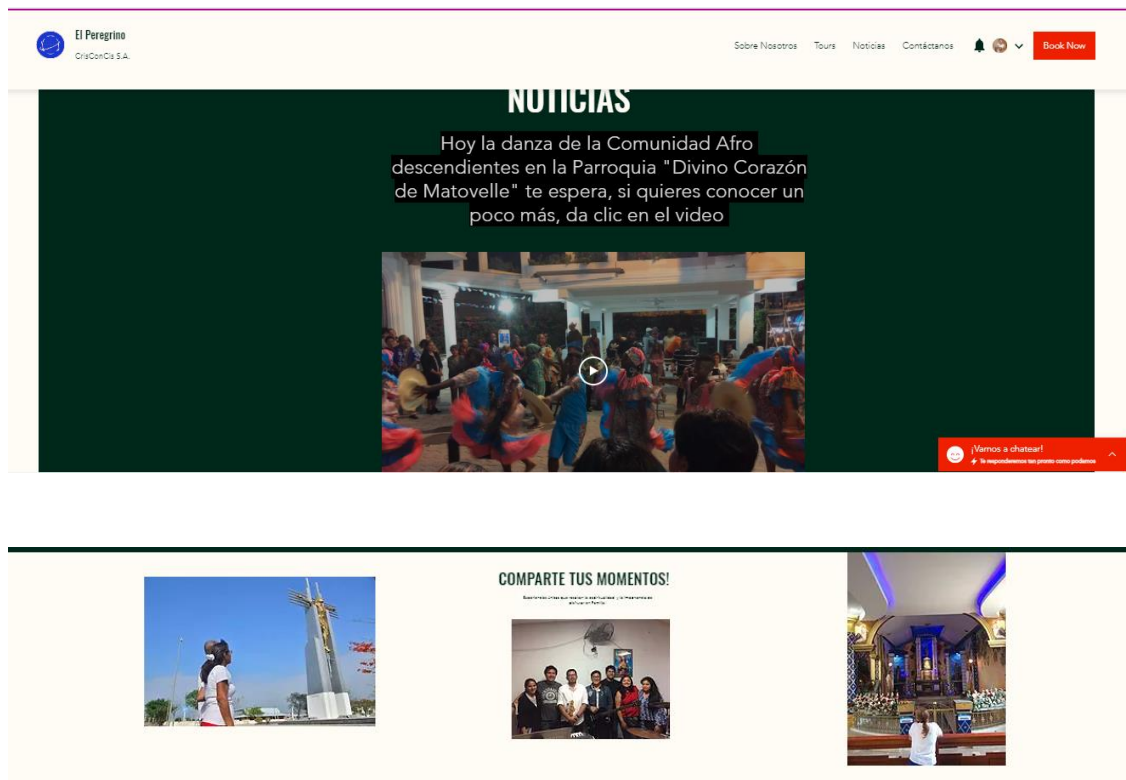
El Peregrino
CrisConCis S.A.

Sobre Nosotros Tours Noticias Contáctanos

Book Now

NOTICIAS

Hoy la danza de la Comunidad Afro descendientes en la Parroquia "Divino Corazón de Matovelle" te espera, si quieres conocer un poco más, da clic en el video

¡Vamos a chatear!
Te responderemos tan pronto como podamos

COMPARTE TUS MOMENTOS!

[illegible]